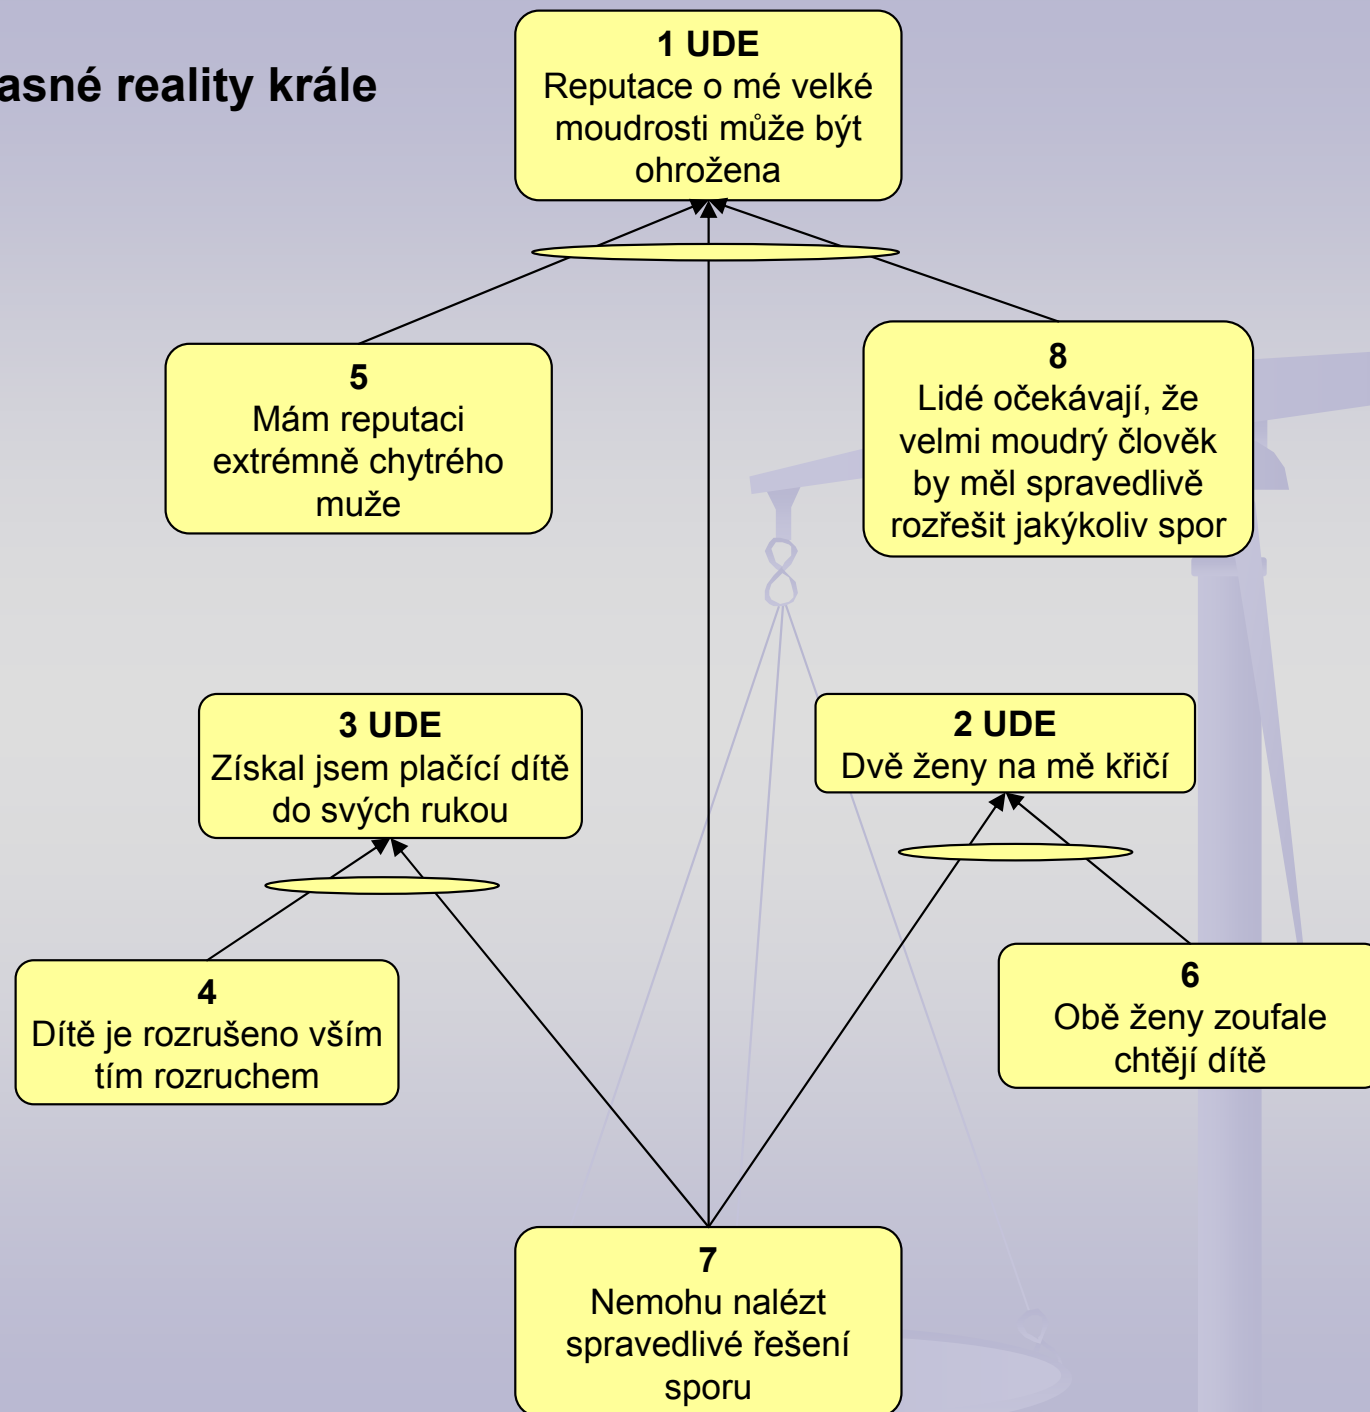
asné reality krále

1 UDE
Reputace o mé velké moudrosti může být ohrožena

5
Mám reputaci extrémně chytrého muže

8
Lidé očekávají, že velmi moudrý člověk by měl spravedlivě rozřešit jakýkoliv spor

3 UDE
Získal jsem plačící dítě do svých rukou

2 UDE
Dvě ženy na mě křičí

4
Dítě je rozrušeno vším tím rozruchem

6
Obě ženy zoufale chtějí dítě

7
Nemohu nalézt spravedlivé řešení sporu